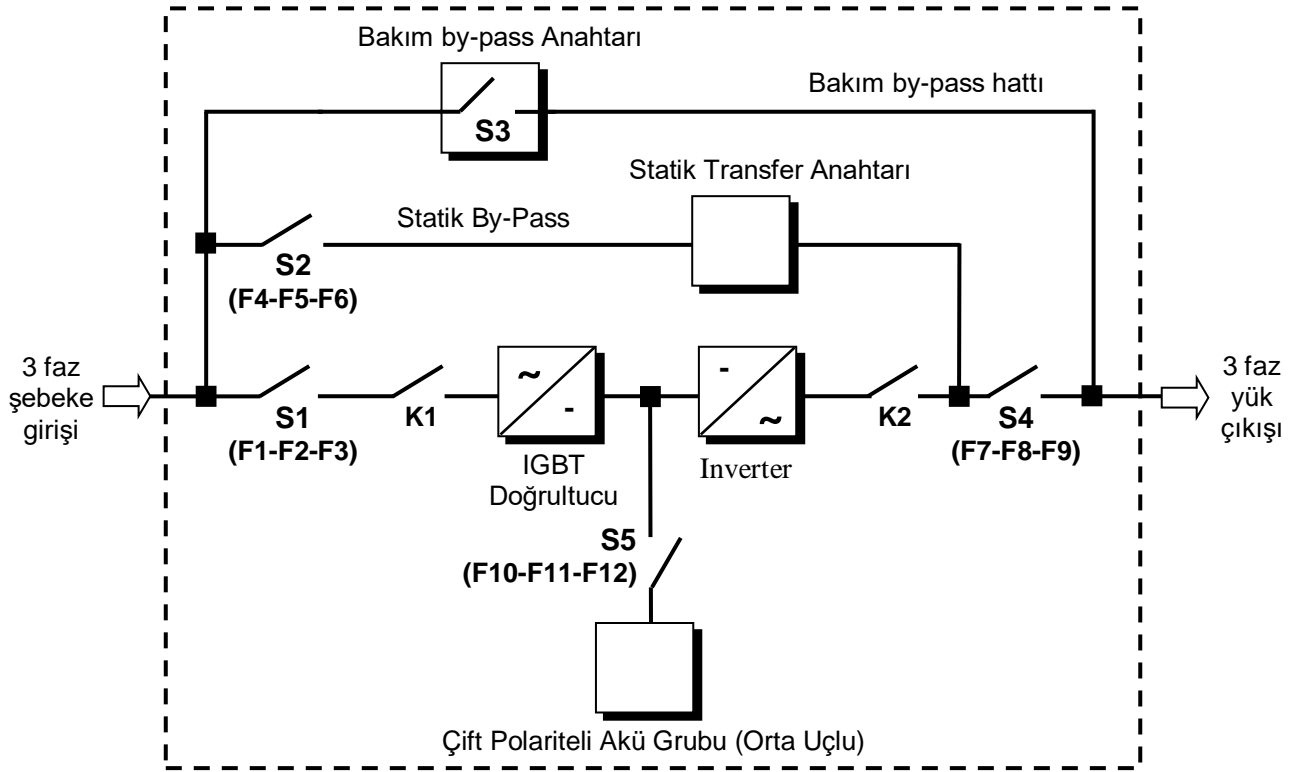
Bakım by-pass Anahtarı

Bakım by-pass hattı

S3

Statik Transfer Anahtarı

Statik By-Pass

S2
(F4-F5-F6)

3 faz
şebeke
girişi

S1
(F1-F2-F3)

K1

~
-

IGBT
Doğrultucu

-
~

Inverter

K2

S4
(F7-F8-F9)

3 faz
yük
çıkışı

S5
(F10-F11-F12)

Çift Polariteli Akü Grubu (Orta Uçlu)